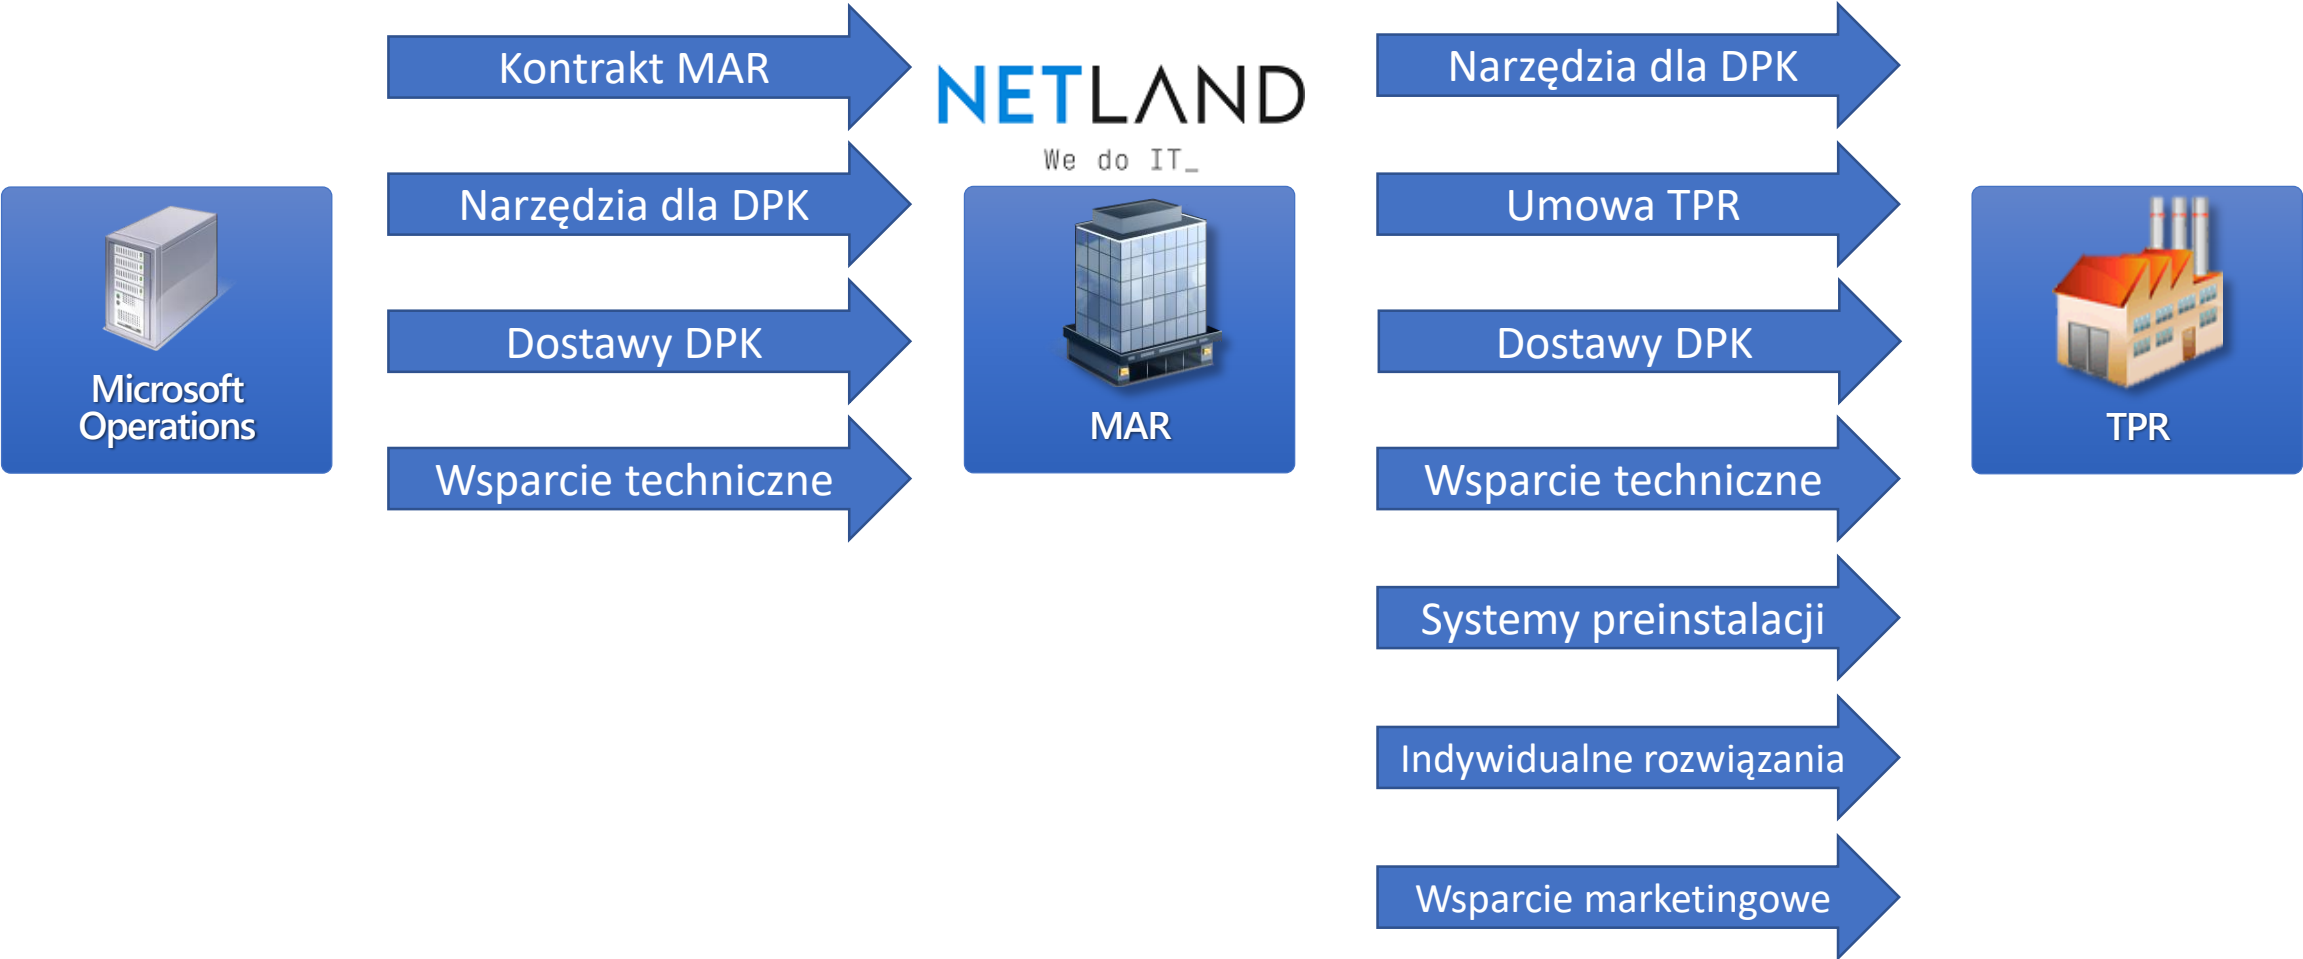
Microsoft Operations

Kontrakt MAR

Narzędzia dla DPK

Dostawy DPK

Wsparcie techniczne

NETLAND
We do IT_

MAR

Narzędzia dla DPK

Umowa TPR

Dostawy DPK

Wsparcie techniczne

Systemy preinstalacji

Indywidualne rozwiązania

Wsparcie marketingowe

TPR